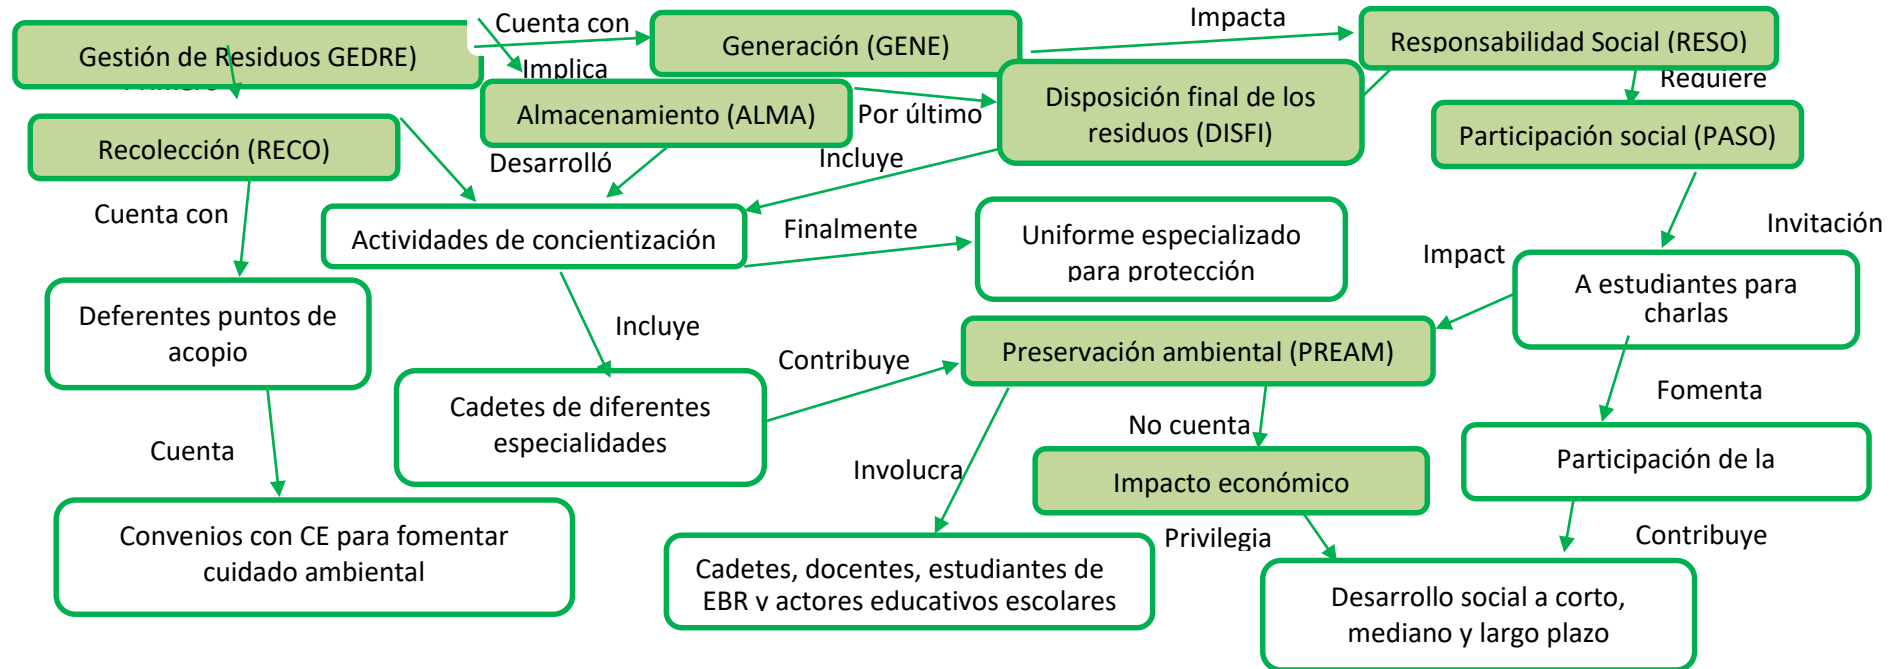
Gestión de Residuos GEDRE)

Cuenta con

Generación (GENE)

Impacta

Responsabilidad Social (RESO)

Primero

Implica

Almacenamiento (ALMA)

Por último

Disposición final de los residuos (DISFI)

Requiere

Participación social (PASO)

Recolección (RECO)

Desarrolló

Incluye

Cuenta con

Actividades de concientización

Finalmente

Uniforme especializado para protección

Invitación

Impact

A estudiantes para charlas

Deferentes puntos de acopio

Incluye

Contribuye

Preservación ambiental (PREAM)

Cadetes de diferentes especialidades

Fomenta

No cuenta

Cuenta

Involucra

Impacto económico

Participación de la

Convenios con CE para fomentar cuidado ambiental

Privilegia

Contribuye

Cadetes, docentes, estudiantes de EBR y actores educativos escolares

Desarrollo social a corto, mediano y largo plazo